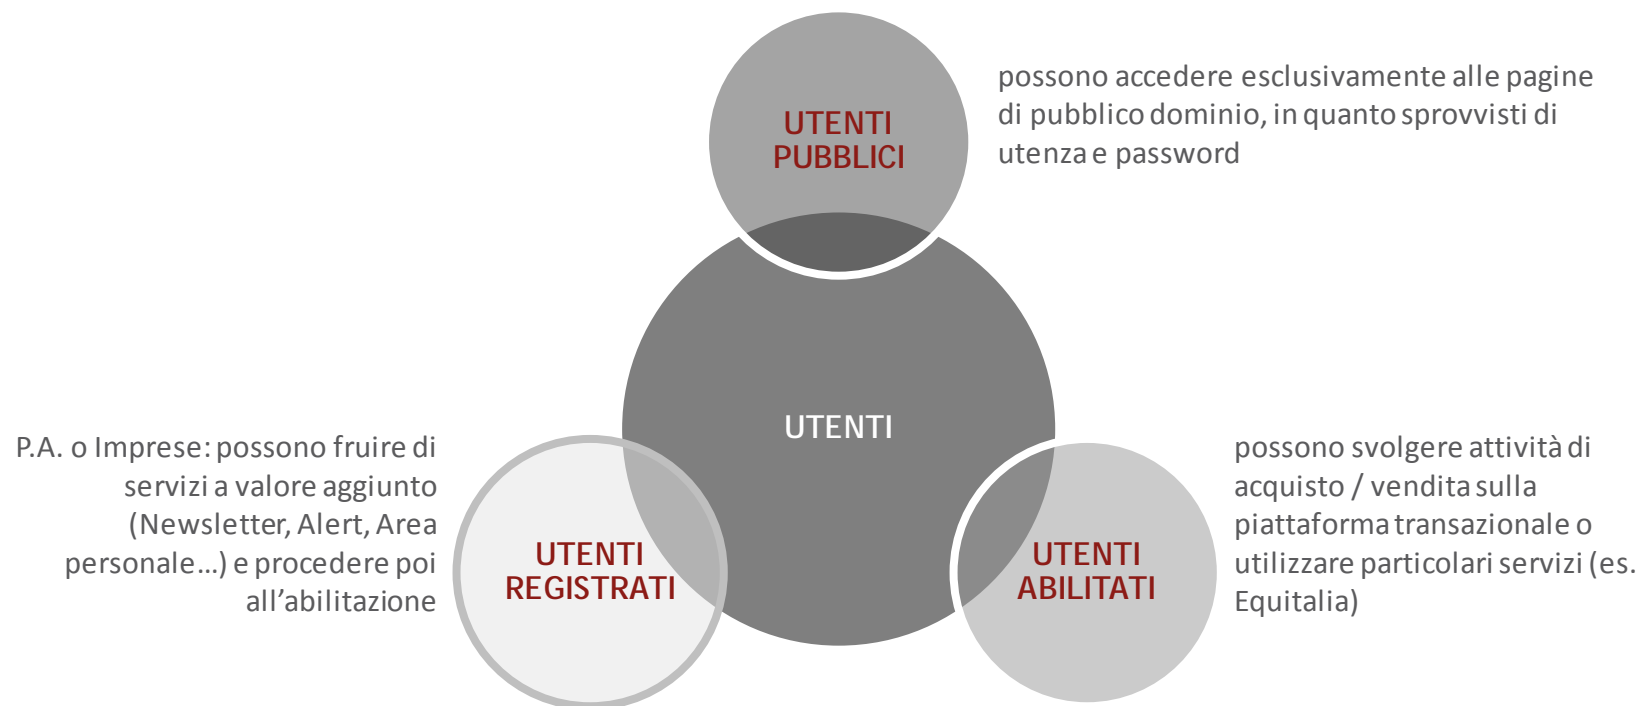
UTENTI PUBBLICI

possono accedere esclusivamente alle pagine di pubblico dominio, in quanto sprovvisti di utenza e password

UTENTI

P.A. o Imprese: possono fruire di servizi a valore aggiunto (Newsletter, Alert, Area personale…) e procedere poi all'abilitazione

UTENTI REGISTRATI

UTENTI ABILITATI

possono svolgere attività di acquisto / vendita sulla piattaforma transazionale o utilizzare particolari servizi (es. Equitalia)